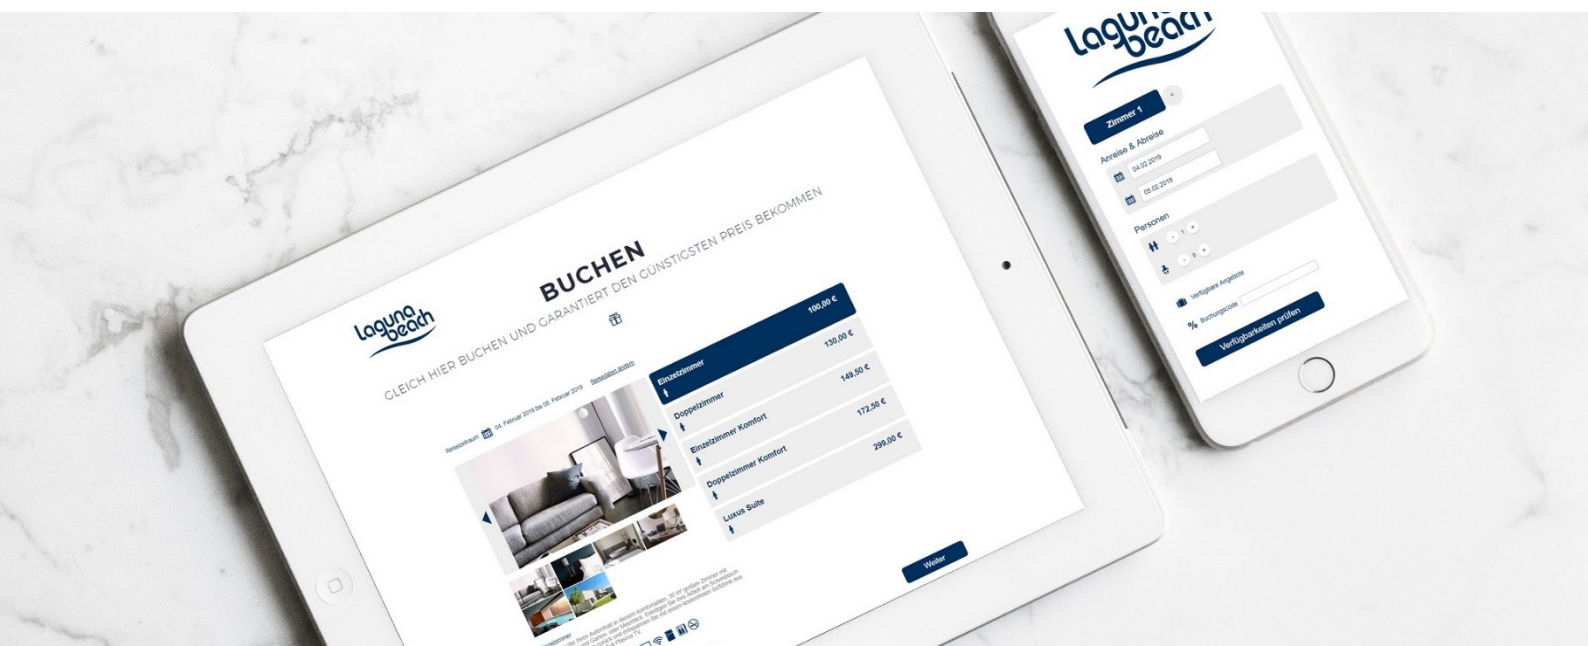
laguna beach

BUCHEN

GLEICH HIER BUCHEN UND GARANTIERT DEN GÜNSTIGSTEN PREIS BEKOMMEN

Reisezeitraum 04. Februar 2019 bis 05. Februar 2019 Reisedaten ändern

| Einzelzimmer | 100,00 € |
|---|---|
| Doppelzimmer | 130,00 € |
| Einzelzimmer Komfort | 149,50 € |
| Doppelzimmer Komfort | 172,50 € |
| Luxus Suite | 299,00 € |

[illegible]

Weiter

laguna beach

Zimmer 1

Anreise & Abreise

04.02.2019

05.02.2019

Personen

- 1 +

- 0 +

Verfügbare Angebote

% Buchungscode

Verfügbarkeiten prüfen